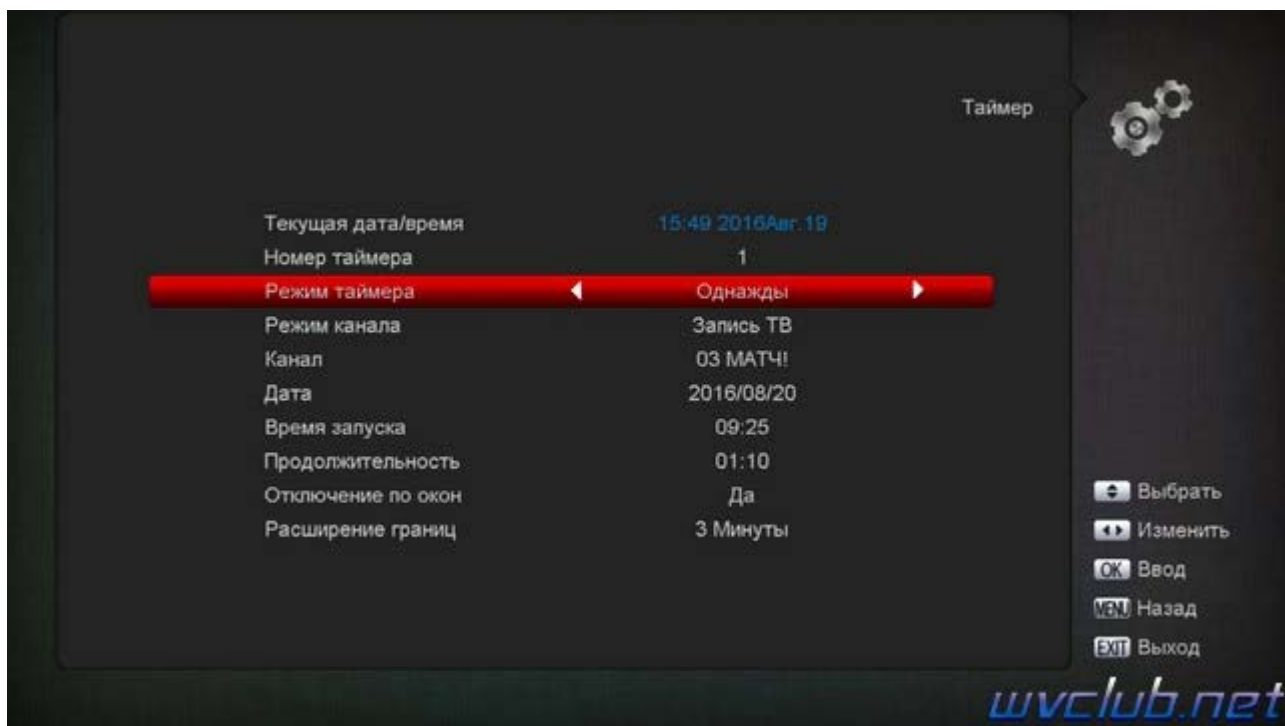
Таймер

| | |
|---|---|
| Текущая дата/время | 15:49 2016Авг.19 |
| Номер таймера | 1 |
| Режим таймера | Однажды |
| Режим канала | Запись ТВ |
| Канал | 03 МАТЧ! |
| Дата | 2016/08/20 |
| Время запуска | 09:25 |
| Продолжительность | 01:10 |
| Отключение по окон | Да |
| Расширение границ | 3 Минуты |

Выбрать
Изменить
OK Ввод
MENU Назад
EXIT Выход

wvclub.net